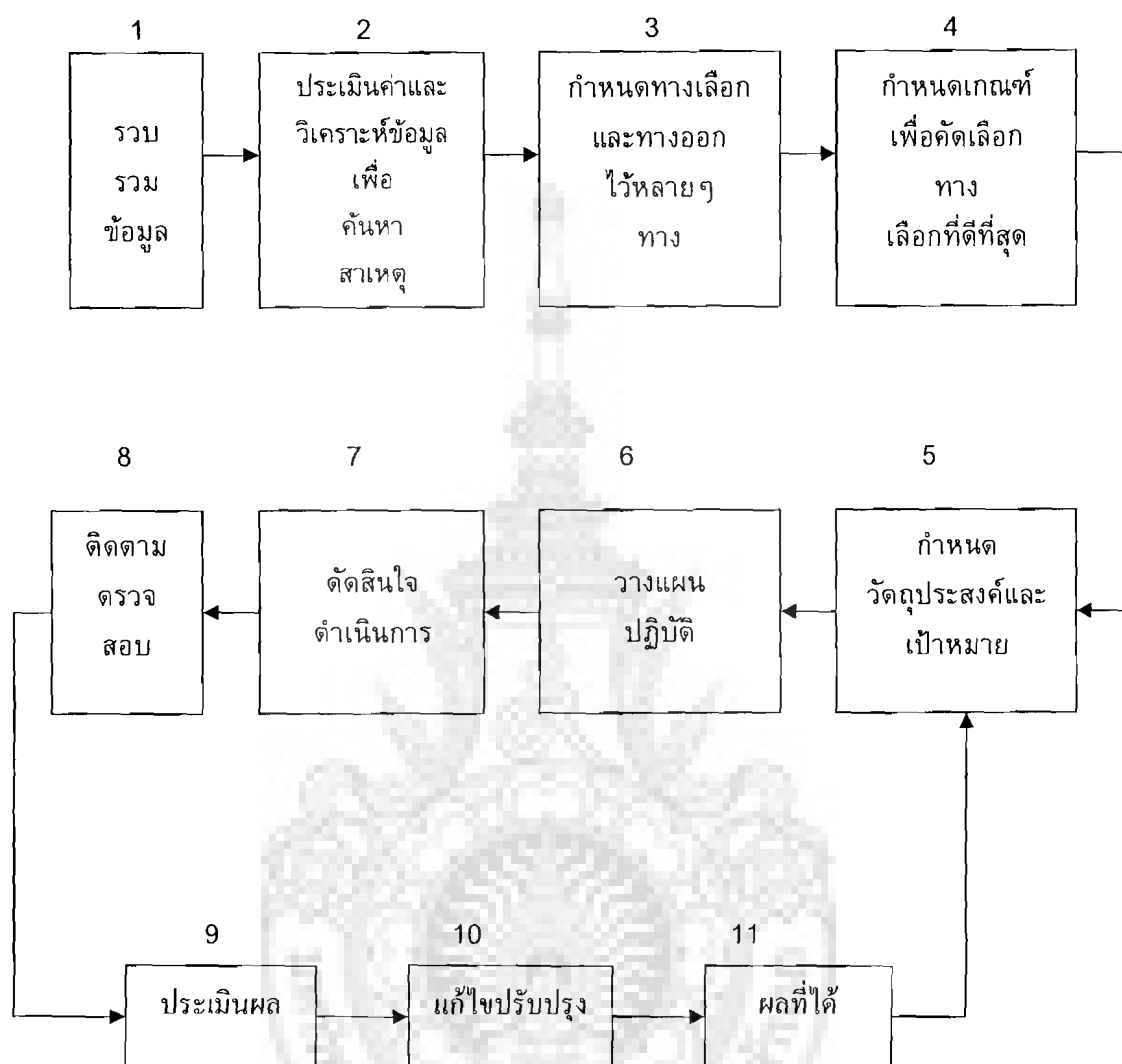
1
รวบ รวม ข้อมูล

2
ประเมินค่าและ วิเคราะห์ข้อมูล เพื่อ ค้นหา สาเหตุ

3
กำหนดทางเลือก และทางออก ไว้หลายๆ ทาง

4
กำหนดเกณฑ์ เพื่อคัดเลือก ทาง เลือกที่ดีที่สุด

8
ติดตาม ตรวจ สอบ

7
ตัดสินใจ ดำเนินการ

6
วางแผน ปฏิบัติ

5
กำหนด วัตถุประสงค์และ เป้าหมาย

9
ประเมินผล

10
แก้ไขปรับปรุง

11
ผลที่ได้